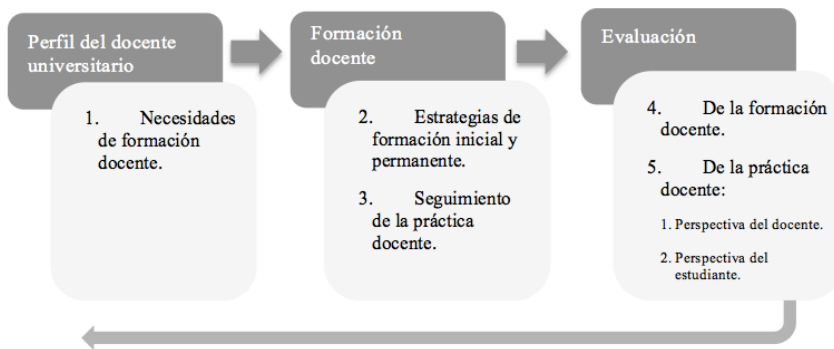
Perfil del docente universitario

1. Necesidades de formación docente.

Formación docente

2. Estrategias de formación inicial y permanente.

3. Seguimiento de la práctica docente.

Evaluación

4. De la formación docente.

5. De la práctica docente:

1. Perspectiva del docente.

2. Perspectiva del estudiante.